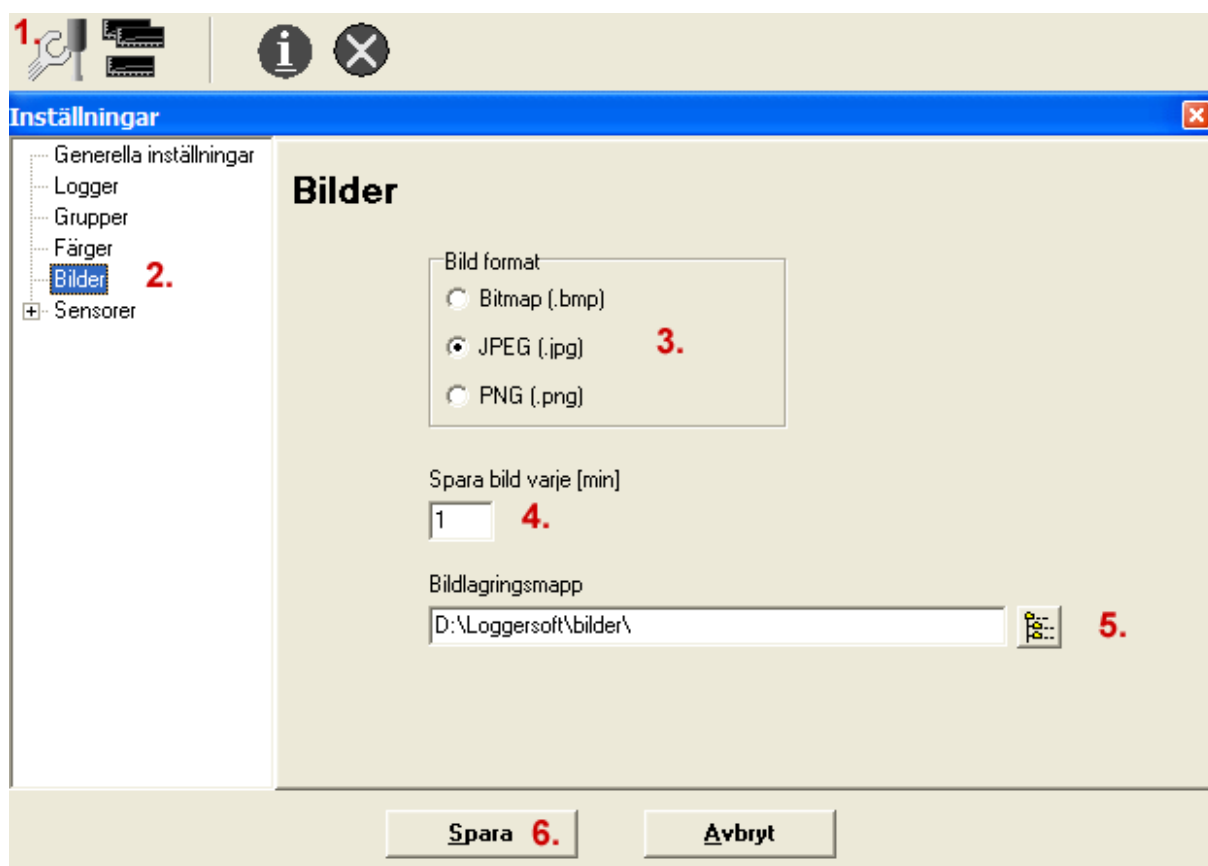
1.

Inställningar

Generella inställningar
Logger
Grupper
Färger
Bilder 2.
Sensorer

Bilder

Bild format
Bitmap (.bmp)
JPEG (.jpg) 3.
PNG (.png)

Spara bild varje [min]
1 4.

Bildlagringsmapp
D:\Loggersoft\bilder\ 5.

Spara 6.
Avbryt